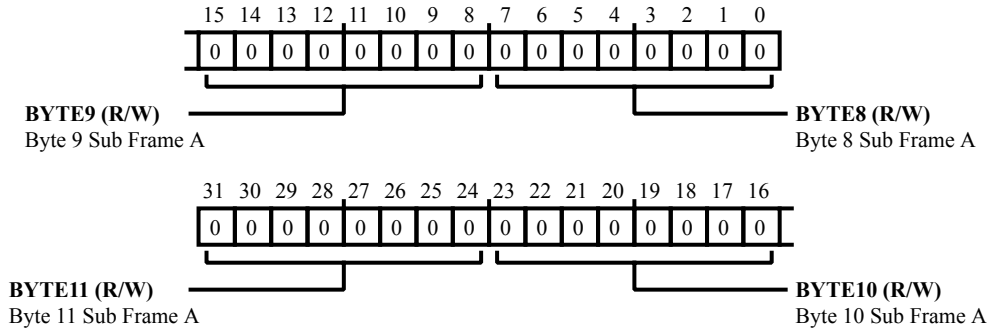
| 15 | 14 | 13 | 12 | 11 | 10 | 9 | 8 | 7 | 6 | 5 | 4 | 3 | 2 | 1 | 0 |
|---|---|---|---|---|---|---|---|---|---|---|---|---|---|---|---|
| 0 | 0 | 0 | 0 | 0 | 0 | 0 | 0 | 0 | 0 | 0 | 0 | 0 | 0 | 0 | 0 |

**BYTE9 (R/W)**
Byte 9 Sub Frame A

**BYTE8 (R/W)**
Byte 8 Sub Frame A

| 31 | 30 | 29 | 28 | 27 | 26 | 25 | 24 | 23 | 22 | 21 | 20 | 19 | 18 | 17 | 16 |
|---|---|---|---|---|---|---|---|---|---|---|---|---|---|---|---|
| 0 | 0 | 0 | 0 | 0 | 0 | 0 | 0 | 0 | 0 | 0 | 0 | 0 | 0 | 0 | 0 |

**BYTE11 (R/W)**
Byte 11 Sub Frame A

**BYTE10 (R/W)**
Byte 10 Sub Frame A